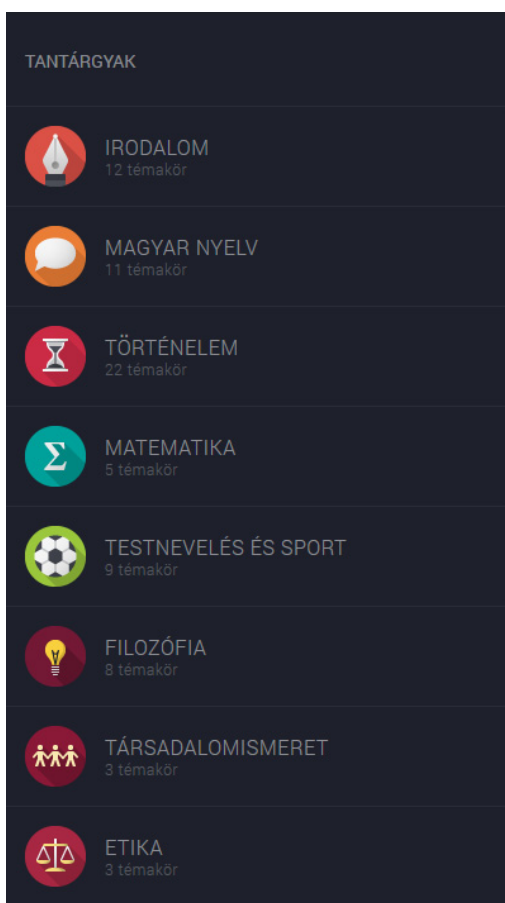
TANTÁRGYAK

IRODALOM
12 témakör

MAGYAR NYELV
11 témakör

TÖRTÉNELEM
22 témakör

$\Sigma$

MATEMATIKA
5 témakör

TESTNEVELÉS ÉS SPORT
9 témakör

FILOZÓFIA
8 témakör

TÁRSADALOMISMERET
3 témakör

ETIKA
3 témakör